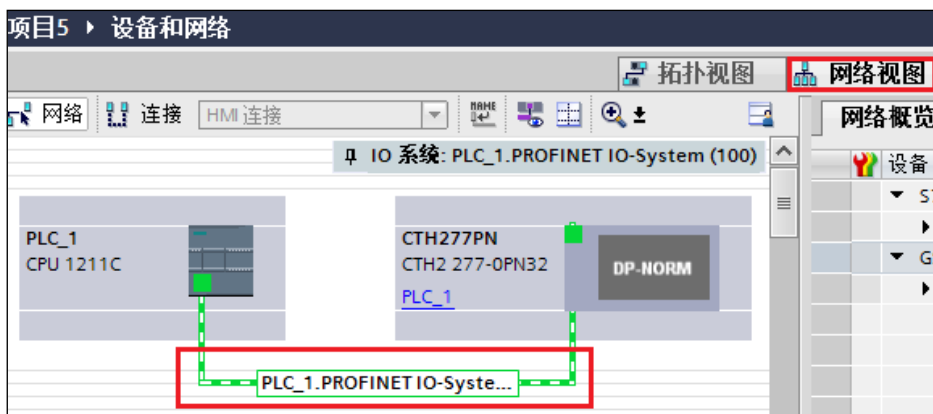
项目5 ▸ 设备和网络

拓扑视图 网络视图

网络 连接 HMI 连接

网络概览

IO 系统: PLC_1.PROFINET IO-System (100)

设备

S

G

PLC_1
CPU 1211C

CTH277PN
CTH2 277-0PN32
PLC_1

DP-NORM

PLC_1.PROFINET IO-Syste...